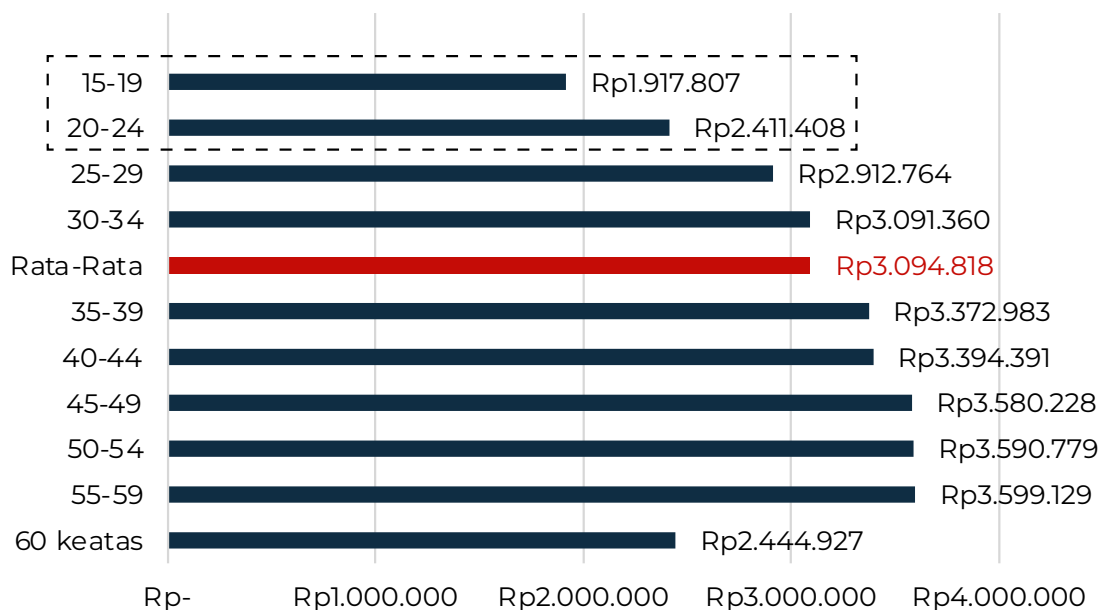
15-19 Rp1.917.807
20-24 Rp2.411.408
25-29 Rp2.912.764
30-34 Rp3.091.360
Rata-Rata Rp3.094.818
35-39 Rp3.372.983
40-44 Rp3.394.391
45-49 Rp3.580.228
50-54 Rp3.590.779
55-59 Rp3.599.129
60 keatas Rp2.444.927

Rp- Rp1.000.000 Rp2.000.000 Rp3.000.000 Rp4.000.000